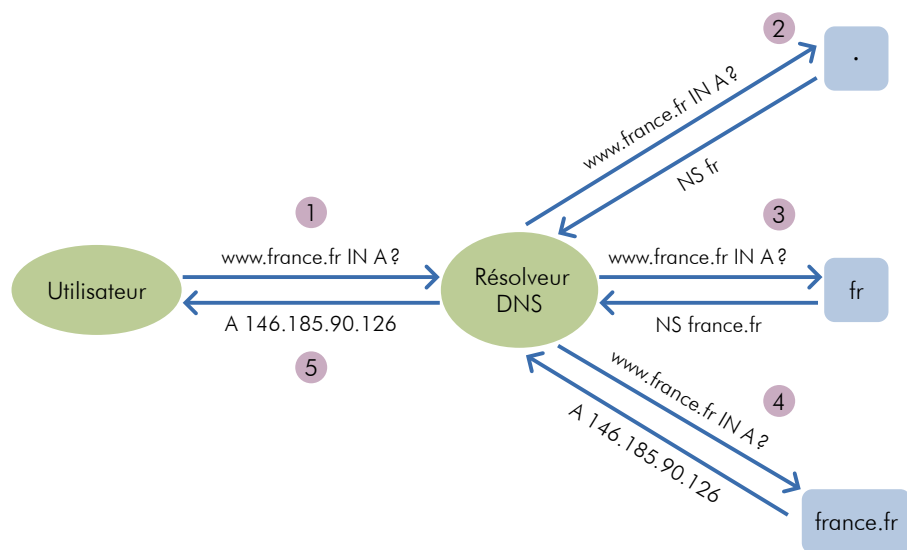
2

.

www.france.fr IN A ?

NS fr

1

3

www.france.fr IN A ?

www.france.fr IN A ?

Utilisateur

Résolveur DNS

fr

A 146.185.90.126

NS france.fr

5

www.france.fr IN A ?

4

A 146.185.90.126

france.fr